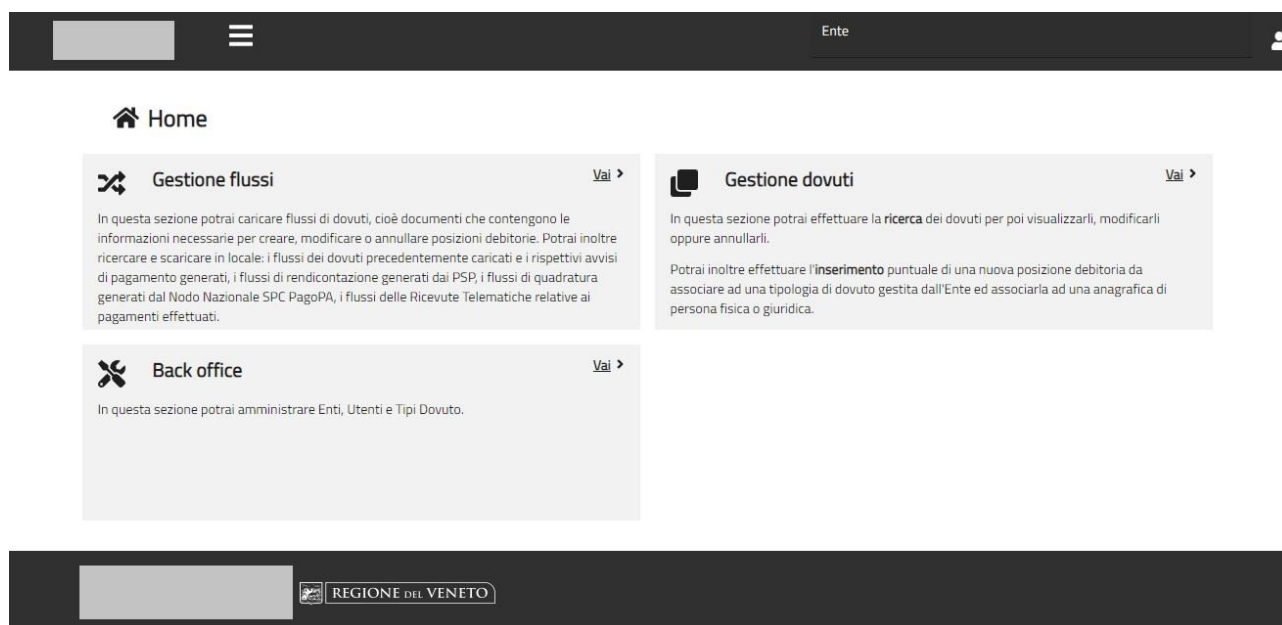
Ente

Home

Gestione flussi

Vai >

In questa sezione potrai caricare flussi di dovuti, cioè documenti che contengono le informazioni necessarie per creare, modificare o annullare posizioni debitorie. Potrai inoltre ricercare e scaricare in locale: i flussi dei dovuti precedentemente caricati e i rispettivi avvisi di pagamento generati, i flussi di rendicontazione generati dai PSP, i flussi di quadratura generati dal Nodo Nazionale SPC PagoPA, i flussi delle Ricevute Telematiche relative ai pagamenti effettuati.

Gestione dovuti

Vai >

In questa sezione potrai effettuare la **ricerca** dei dovuti per poi visualizzarli, modificarli oppure annullarli.

Potrai inoltre effettuare l'**inserimento** puntuale di una nuova posizione debitoria da associare ad una tipologia di dovuto gestita dall'Ente ed associarla ad una anagrafica di persona fisica o giuridica.

Back office

Vai >

In questa sezione potrai amministrare Enti, Utenti e Tipi Dovuto.

REGIONE DEL VENETO